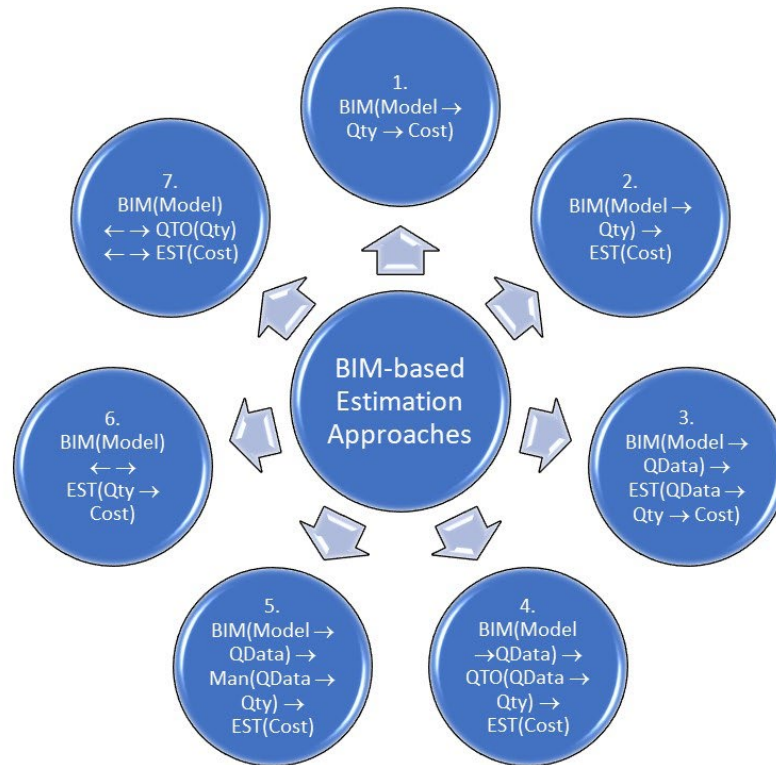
1.
BIM(Model → Qty → Cost)

2.
BIM(Model → Qty) → EST(Cost)

3.
BIM(Model → QData) → EST(QData → Qty → Cost)

4.
BIM(Model →QData) → QTO(QData → Qty) → EST(Cost)

5.
BIM(Model → QData) → Man(QData → Qty) → EST(Cost)

6.
BIM(Model) ← → EST(Qty → Cost)

7.
BIM(Model) ← → QTO(Qty) ← → EST(Cost)

BIM-based Estimation Approaches